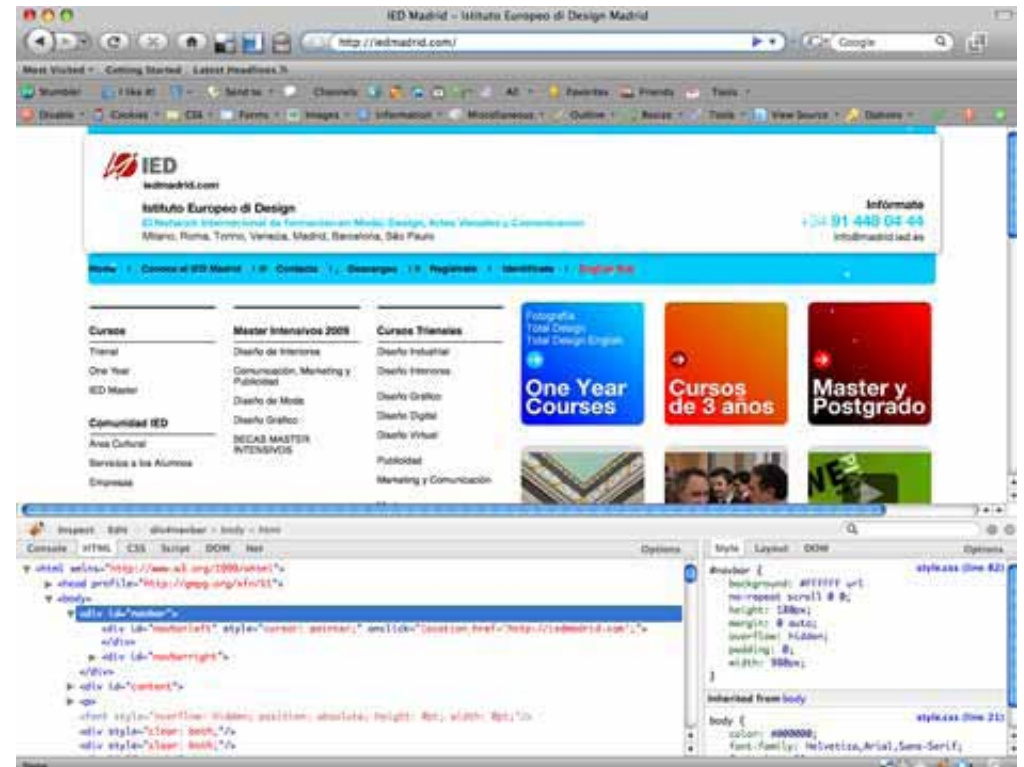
IED Madrid - Istituto Europeo di Design Madrid

http://iedmadrid.com/

Google

Most Visited · Getting Started · Latest Headlines

StumbleUpon · I like it! · Send to · Channels · All · Favorites · Friends · Tools

Disable · Cookies · CSS · Forms · Images · Information · Miscellaneous · Outline · Resize · Tools · View Source · Options

IED
iedmadrid.com

Istituto Europeo di Design
El Network Internacional de Formación en Moda, Design, Artes Visuales y Comunicación
Milano, Roma, Torino, Venezia, Madrid, Barcelona, São Paulo

Infórmate
+34 91 448 04 44
info@madrid.ied.es

Home | Conoce el IED Madrid | Contacto | Descargas | Registrate | Identificate | English Site

Cursos
Trienal
One Year
IED Master

Comunidad IED
Área Cultural
Servicios a los Alumnos
Empresas

Master Intensivos 2009
Diseño de Interiores
Comunicación, Marketing y Publicidad
Diseño de Moda
Diseño Gráfico
BECAS MASTER INTENSIVOS

Cursos Trienales
Diseño Industrial
Diseño Interiores
Diseño Gráfico
Diseño Digital
Diseño Virtual
Publicidad
Marketing y Comunicación

Fotografía
Total Design
Total Design English
One Year Courses

Cursos de 3 años

Master y Postgrado

Inspect · Edit · div#navbar < body < html

Console · HTML · CSS · Script · DOM · Net · Options

<html xmlns="http://www.w3.org/1999/xhtml">
<head profile="http://gmpg.org/xfn/11">
<body>
<div id="navbar">
<div id="navbarleft" style="cursor: pointer;" onclick="location.href='http://iedmadrid.com/';">
</div>
<div id="navbarright">
</div>
<div id="content">
<p>
<font style="overflow: hidden; position: absolute; height: 0pt; width: 0pt;"/>
<div style="clear: both;"/>
<div style="clear: both;"/>

Style · Layout · DOM · Options

#navbar { style.css (line 82)
background: #FFFFFF url
no-repeat scroll 0 0;
height: 180px;
margin: 0 auto;
overflow: hidden;
padding: 0;
width: 900px;
}

Inherited from body

body { style.css (line 21)
color: #000000;
font-family: Helvetica,Arial,Sans-Serif;

Done